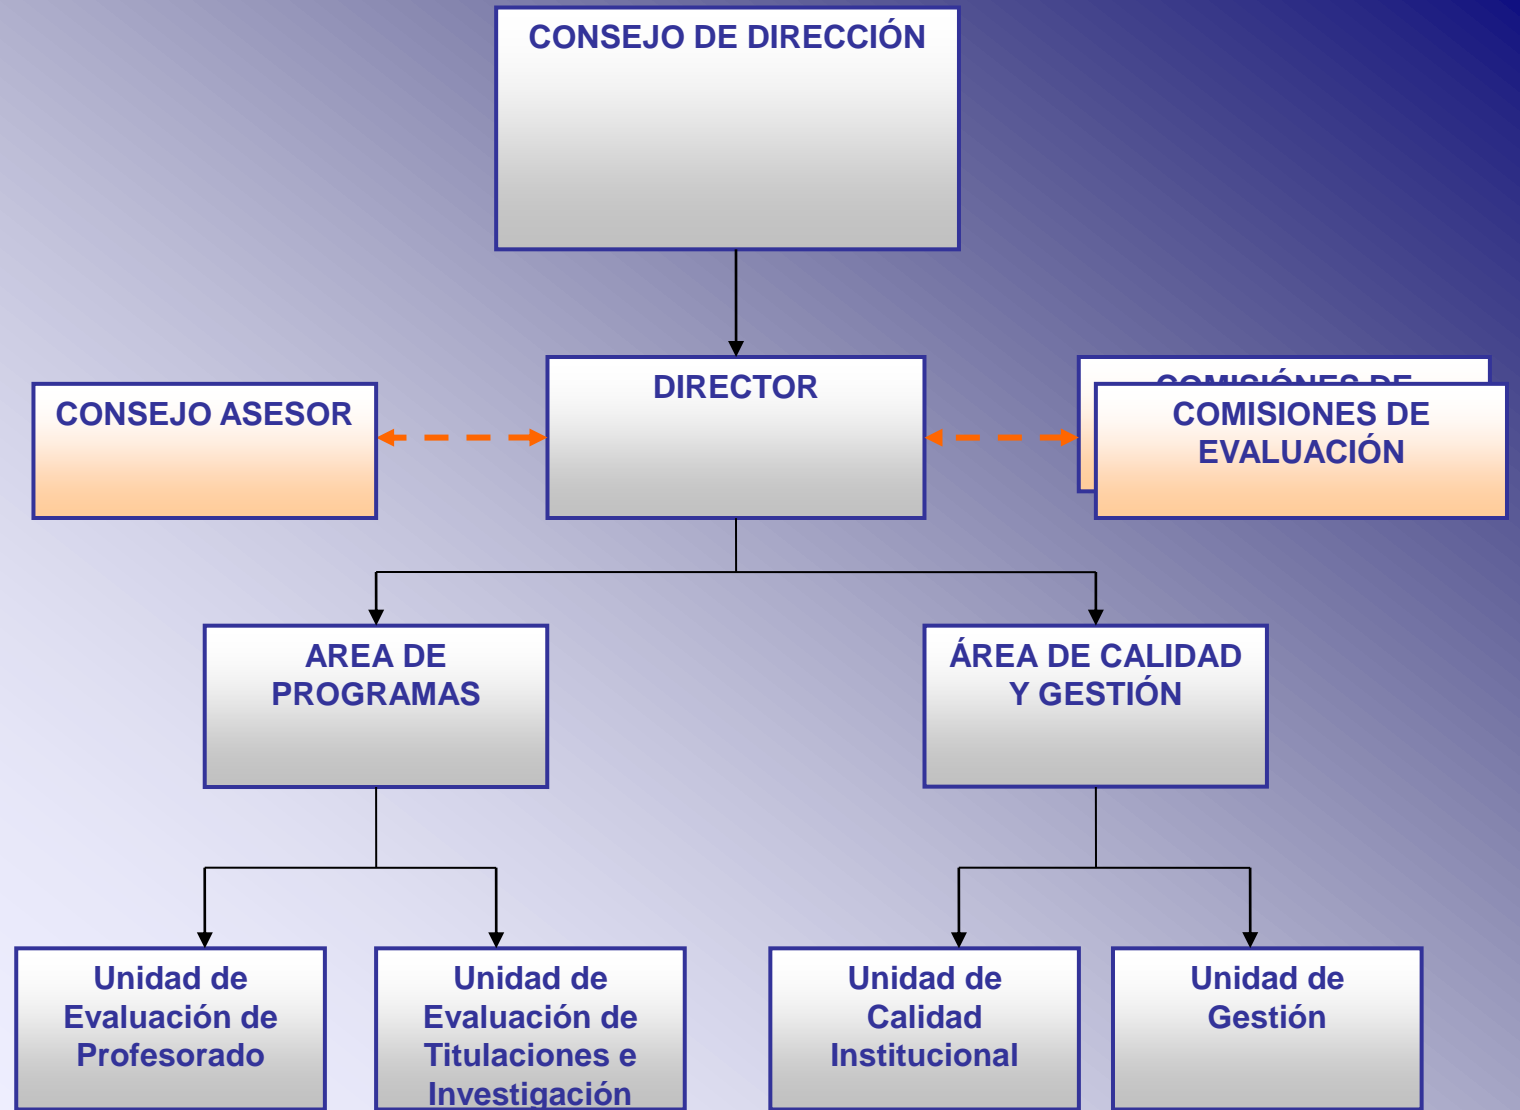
CONSEJO DE DIRECCIÓN

DIRECTOR

CONSEJO ASESOR

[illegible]

COMISIONES DE EVALUACIÓN

AREA DE PROGRAMAS

ÁREA DE CALIDAD Y GESTIÓN

Unidad de Evaluación de Profesorado

Unidad de Evaluación de Titulaciones e Investigación

Unidad de Calidad Institucional

Unidad de Gestión